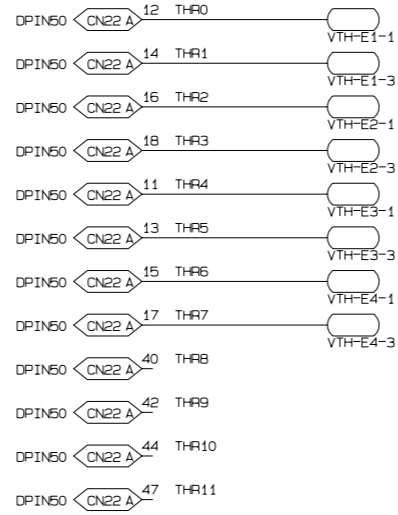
DPIN50 CN22 A 12 THR0 VTH-E1-1

DPIN50 CN22 A 14 THR1 VTH-E1-3

DPIN50 CN22 A 16 THR2 VTH-E2-1

DPIN50 CN22 A 18 THR3 VTH-E2-3

DPIN50 CN22 A 11 THR4 VTH-E3-1

DPIN50 CN22 A 13 THR5 VTH-E3-3

DPIN50 CN22 A 15 THR6 VTH-E4-1

DPIN50 CN22 A 17 THR7 VTH-E4-3

DPIN50 CN22 A 40 THR8

DPIN50 CN22 A 42 THR9

DPIN50 CN22 A 44 THR10

DPIN50 CN22 A 47 THR11